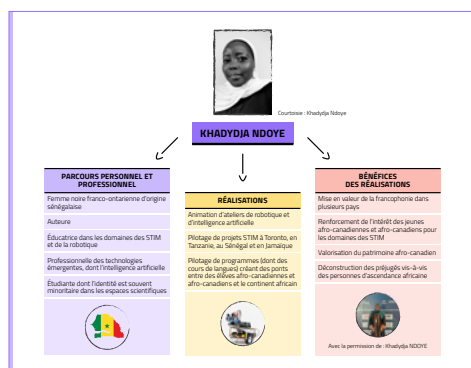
Courtoisie : Khadydja Ndoye

KHADYDJA NDOYE

PARCOURS PERSONNEL ET PROFESSIONNEL

Femme noire franco-ontarienne d'origine sénégalaise

Auteure

Éducatrice dans les domaines des STIM et de la robotique

Professionnelle des technologies émergentes, dont l'intelligence artificielle

Étudiante dont l'identité est souvent minoritaire dans les espaces scientifiques

RÉALISATIONS

Animation d'ateliers de robotique et d'intelligence artificielle

Pilotage de projets STIM à Toronto, en Tanzanie, au Sénégal et en Jamaïque

Pilotage de programmes (dont des cours de langues) créant des ponts entre des élèves afro-canadiennes et afro-canadiens et le continent africain

BÉNÉFICES DES RÉALISATIONS

Mise en valeur de la francophonie dans plusieurs pays

Renforcement de l'intérêt des jeunes afro-canadiennes et afro-canadiens pour les domaines des STIM

Valorisation du patrimoine afro-canadien

Déconstruction des préjugés vis-à-vis des personnes d'ascendance africaine

Avec la permission de : Khadydja NDOYE